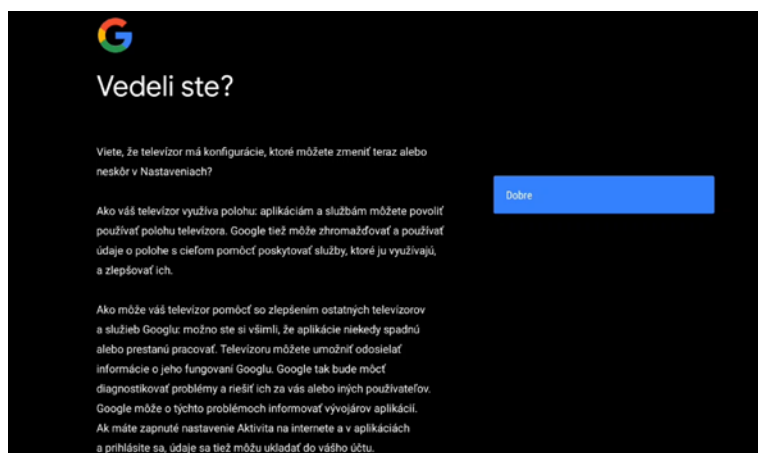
G

Vedeli ste?

Viete, že televízor má konfigurácie, ktoré môžete zmeniť teraz alebo neskôr v Nastaveniach?

Ako váš televízor využíva polohu: aplikáciám a službám môžete povoliť používať polohu televízora. Google tiež môže zhromažďovať a používať údaje o polohe s cieľom pomôcť poskytovať služby, ktoré ju využívajú, a zlepšovať ich.

Ako môže váš televízor pomôcť so zlepšením ostatných televízorov a služieb Googlu: možno ste si všimli, že aplikácie niekedy spadnú alebo prestanú pracovať. Televízoru môžete umožniť odosielať informácie o jeho fungovaní Googlu. Google tak bude môcť diagnostikovať problémy a riešiť ich za vás alebo iných používateľov. Google môže o týchto problémoch informovať vývojárov aplikácií. Ak máte zapnuté nastavenie Aktivita na internete a v aplikáciách a prihlásite sa, údaje sa tiež môžu ukladať do vášho účtu.

Dobre